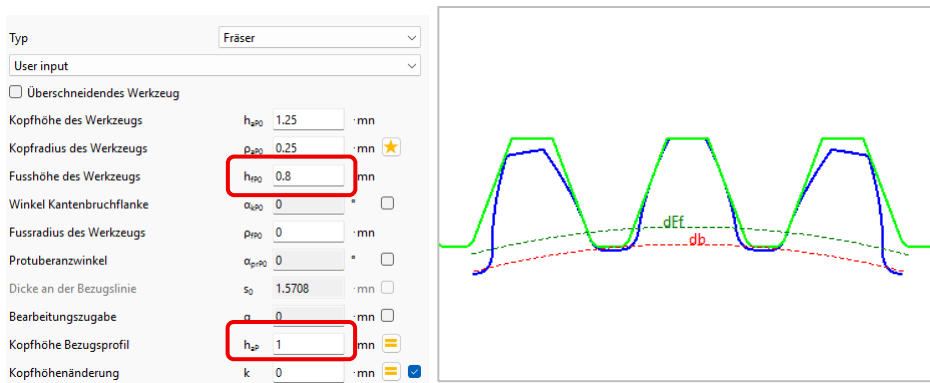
Typ Fräser
User input
Überschneidendes Werkzeug

| | | | |
|---|---|---|---|
| Kopfhöhe des Werkzeugs | $h_{aP0}$ | 1.25 | ·mn |
| Kopfradius des Werkzeugs | $\rho_{aP0}$ | 0.25 | ·mn |
| Fusshöhe des Werkzeugs | $h_{fP0}$ | 0.8 | ·mn |
| Winkel Kantenbruchflanke | $\alpha_{KP0}$ | 0 | ° |
| Fussradius des Werkzeugs | $\rho_{fP0}$ | 0 | ·mn |
| Protuberanzwinkel | $\alpha_{prP0}$ | 0 | ° |
| Dicke an der Bezugslinie | $s_0$ | 1.5708 | ·mn |
| Bearbeitungszugabe | q | 0 | ·mn |
| Kopfhöhe Bezugsprofil | $h_{aP}$ | 1 | ·mn |
| Kopfhöhenänderung | k | 0 | ·mn |

dEf
db